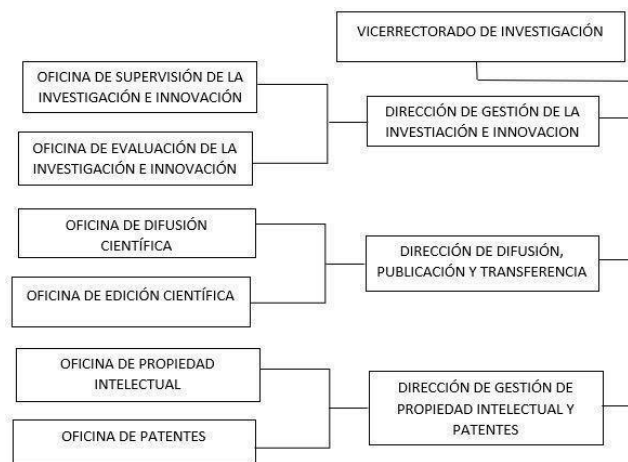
VICERRECTORADO DE INVESTIGACIÓN

OFICINA DE SUPERVISIÓN DE LA INVESTIGACIÓN E INNOVACIÓN

OFICINA DE EVALUACIÓN DE LA INVESTIGACIÓN E INNOVACIÓN

DIRECCIÓN DE GESTIÓN DE LA INVESTIACIÓN E INNOVACION

OFICINA DE DIFUSIÓN CIENTÍFICA

OFICINA DE EDICIÓN CIENTÍFICA

DIRECCIÓN DE DIFUSIÓN, PUBLICACIÓN Y TRANSFERENCIA

OFICINA DE PROPIEDAD INTELECTUAL

OFICINA DE PATENTES

DIRECCIÓN DE GESTIÓN DE PROPIEDAD INTELECTUAL Y PATENTES